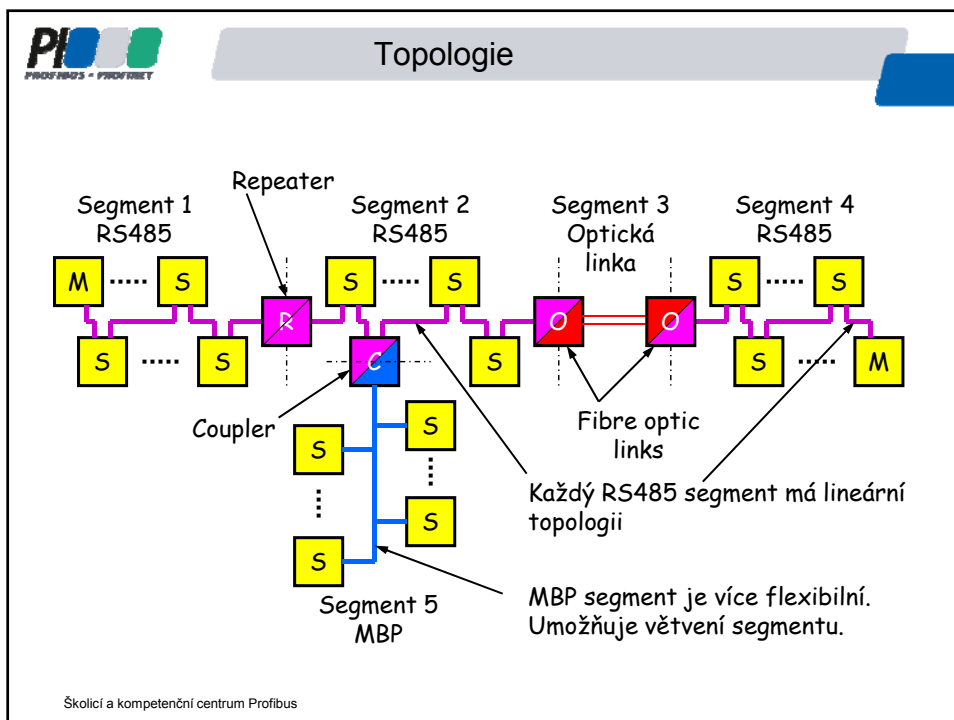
PI
PROFIBUS • PROFINET

Topologie

Repeater

Segment 1
RS485

Segment 2
RS485

Segment 3
Optická
linka

Segment 4
RS485

M ····· S

S ····· S

S ····· S

S ····· S

R

S ····· S

S

O

O

S ····· M

C

Coupler

S

S

S

S

Fibre optic
links

Každý RS485 segment má lineární topologii

S

MBP segment je více flexibilní.
Umožňuje větvení segmentu.

Segment 5
MBP

Školicí a kompetenční centrum Profibus